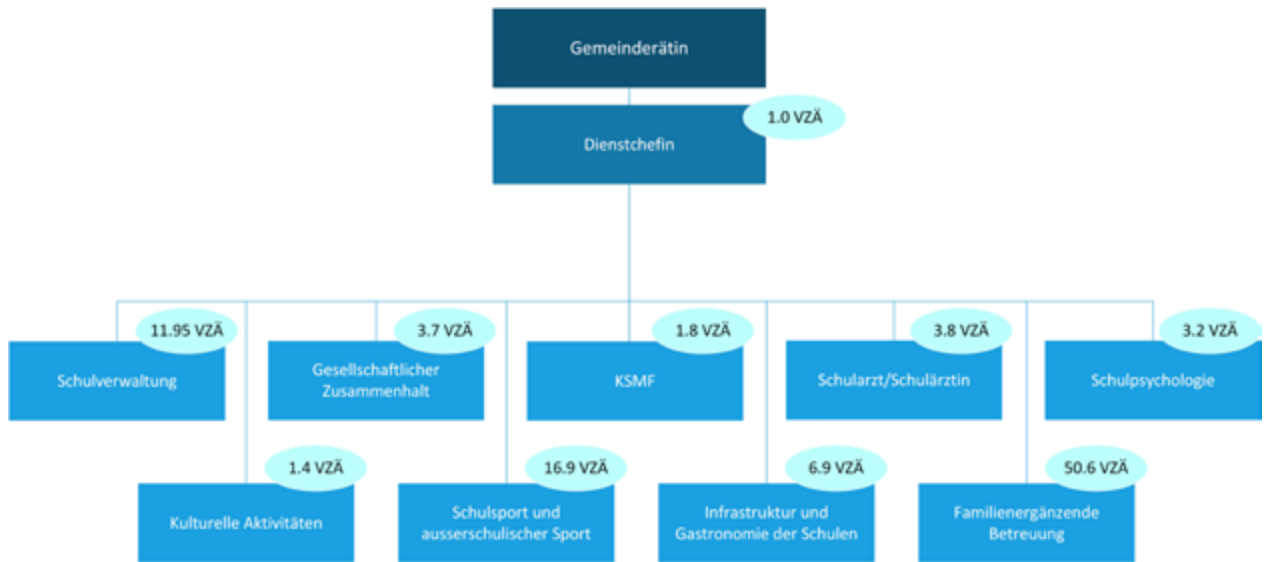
Gemeinderätin

1.0 VZÄ
Dienstchefin

11.95 VZÄ
Schulverwaltung

3.7 VZÄ
Gesellschaftlicher Zusammenhalt

1.8 VZÄ
KSMF

3.8 VZÄ
Schularzt/Schulärztin

3.2 VZÄ
Schulpsychologie

1.4 VZÄ
Kulturelle Aktivitäten

16.9 VZÄ
Schulsport und ausserschulischer Sport

6.9 VZÄ
Infrastruktur und Gastronomie der Schulen

50.6 VZÄ
Familienergänzende Betreuung